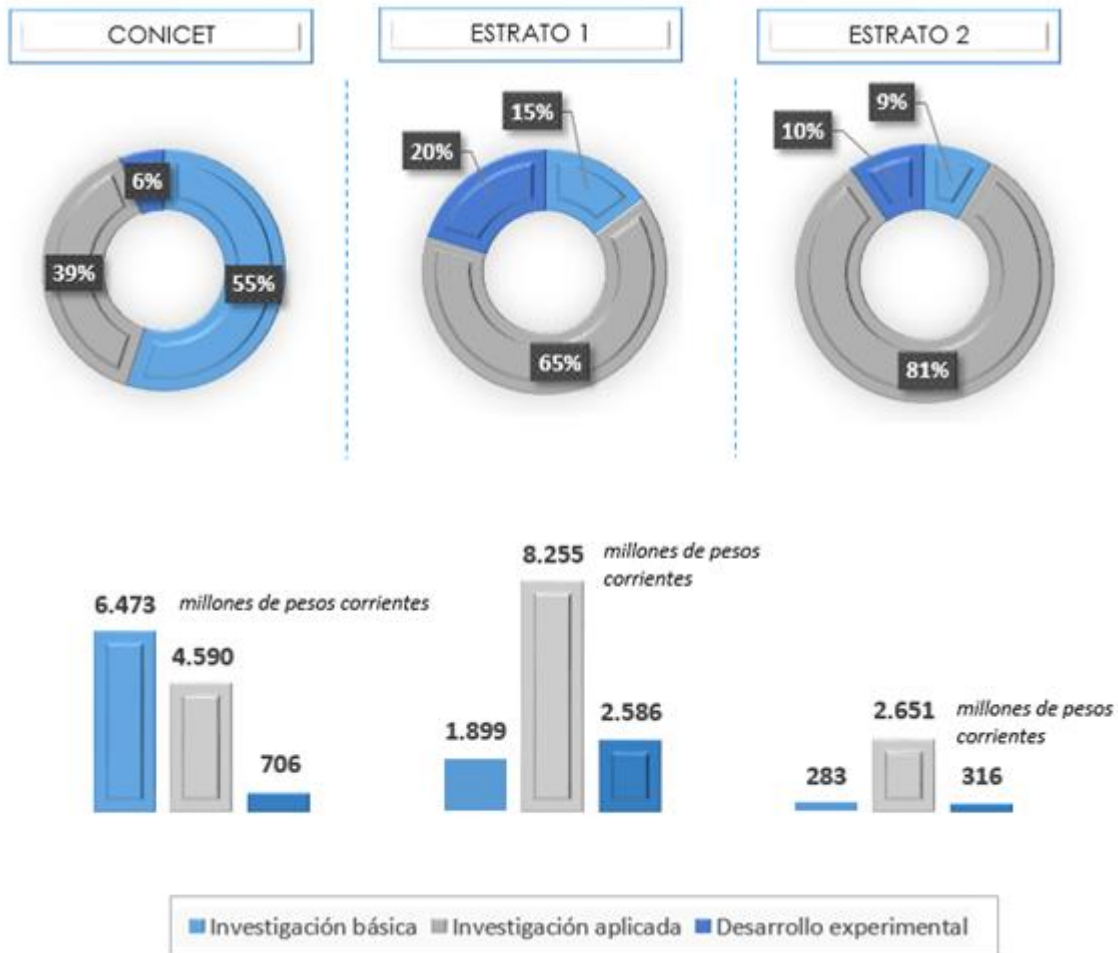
CONICET

ESTRATO 1

ESTRATO 2

6%

39%

55%

15%

20%

65%

9%

10%

81%

6.473 millones de pesos corrientes

4.590

706

8.255 millones de pesos corrientes

1.899

2.586

2.651 millones de pesos corrientes

283

316

Investigación básica Investigación aplicada Desarrollo experimental